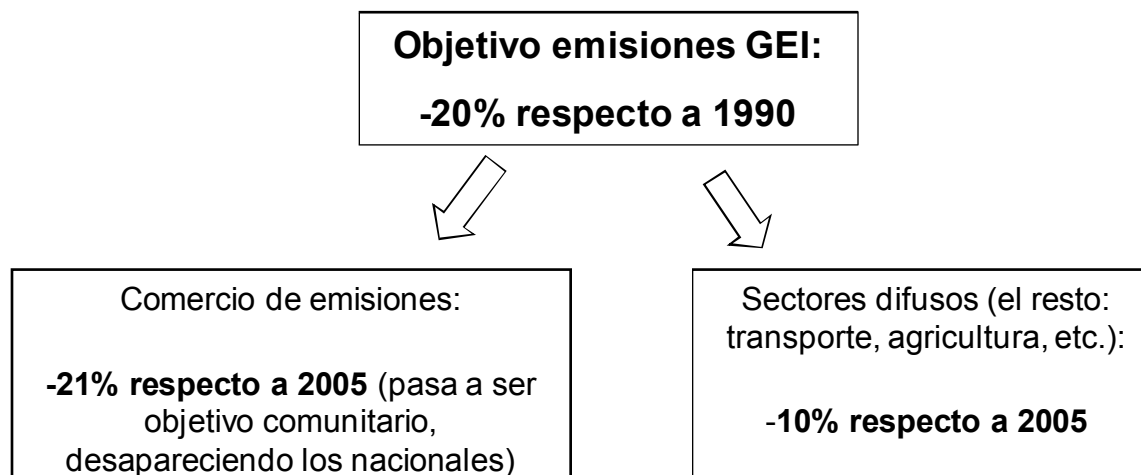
Objetivo emisiones GEI:

-20% respecto a 1990

Comercio de emisiones:

-21% respecto a 2005 (pasa a ser objetivo comunitario, desapareciendo los nacionales)

Sectores difusos (el resto: transporte, agricultura, etc.):

-10% respecto a 2005